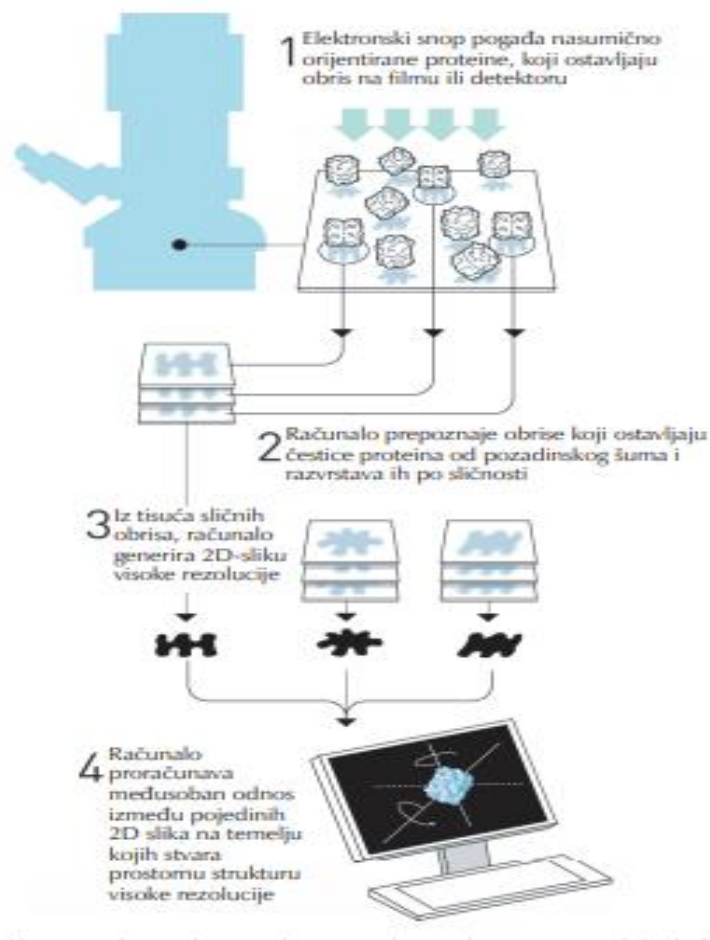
1 Elektronski snop pogađa nasumično orijentirane proteine, koji ostavljaju obris na filmu ili detektoru

2 Računalo prepoznaje obrise koji ostavljaju čestice proteina od pozadinskog šuma i razvrstava ih po sličnosti

3 Iz tisuća sličnih obrisa, računalo generira 2D-sliku visoke rezolucije

4 Računalo proračunava međusoban odnos između pojedinih 2D slika na temelju kojih stvara prostornu strukturu visoke rezolucije